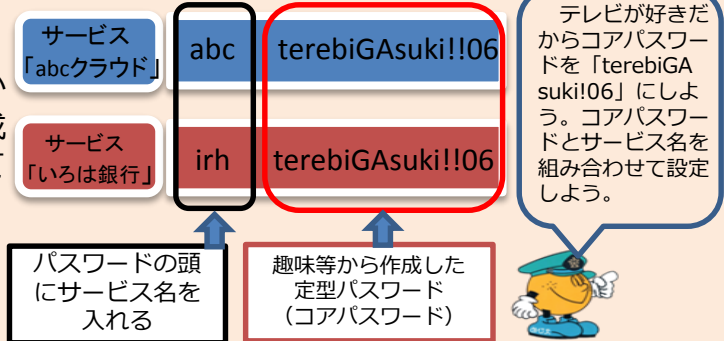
サービス
「abcクラウド」

abc

terebiGAsuki!!06

サービス
「いろは銀行」

irh

terebiGAsuki!!06

テレビが好きだからコアパスワードを「terebiGAsuki!06」にしよう。コアパスワードとサービス名を組み合わせて設定しよう。

パスワードの頭にサービス名を入れる

趣味等から作成した定型パスワード
（コアパスワード）